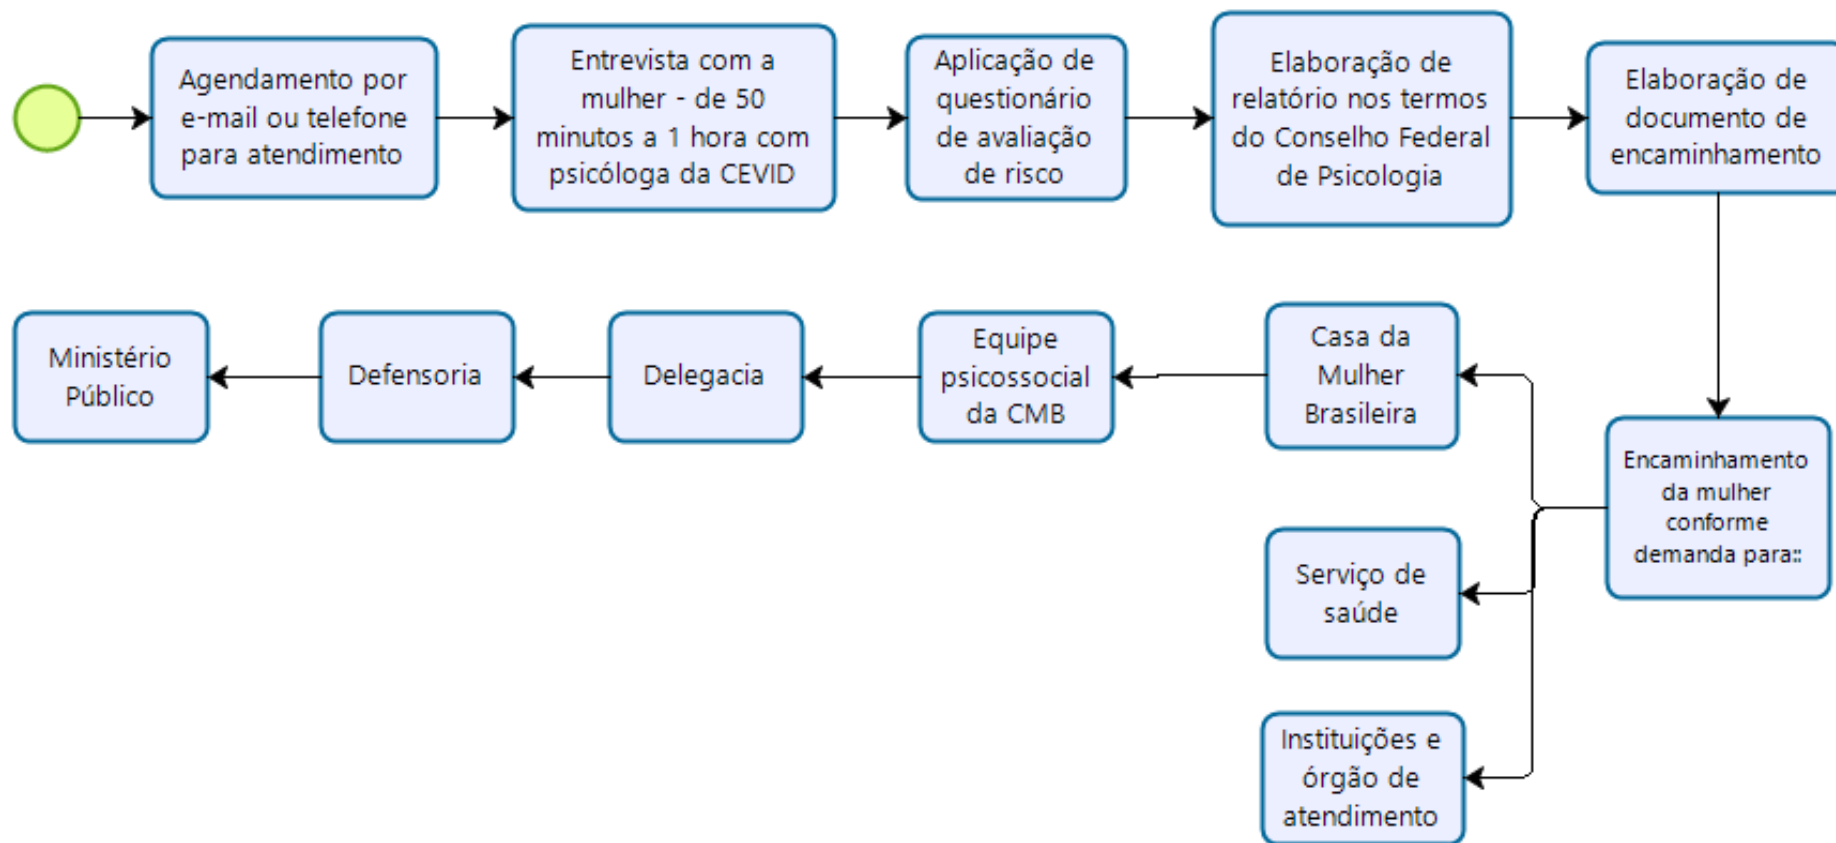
Agendamento por e-mail ou telefone para atendimento

Entrevista com a mulher - de 50 minutos a 1 hora com psicóloga da CEVID

Aplicação de questionário de avaliação de risco

Elaboração de relatório nos termos do Conselho Federal de Psicologia

Elaboração de documento de encaminhamento

Encaminhamento da mulher conforme demanda para::

Casa da Mulher Brasileira

Serviço de saúde

Instituições e órgão de atendimento

Equipe psicossocial da CMB

Delegacia

Defensoria

Ministério Público